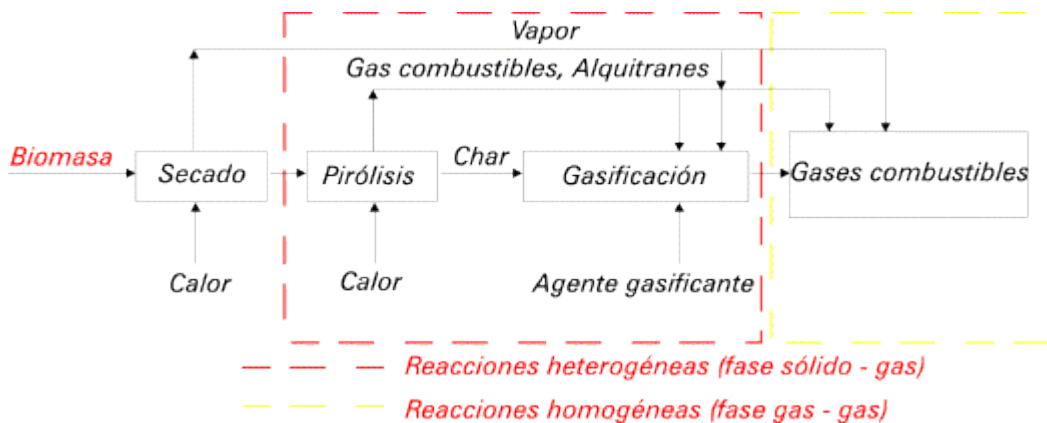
Vapor

Gas combustibles, Alquitranes

Biomasa

Secado

Pirólisis

Char

Gasificación

Gases combustibles

Calor

Calor

Agente gasificante

Reacciones heterogéneas (fase sólido - gas)

Reacciones homogéneas (fase gas - gas)